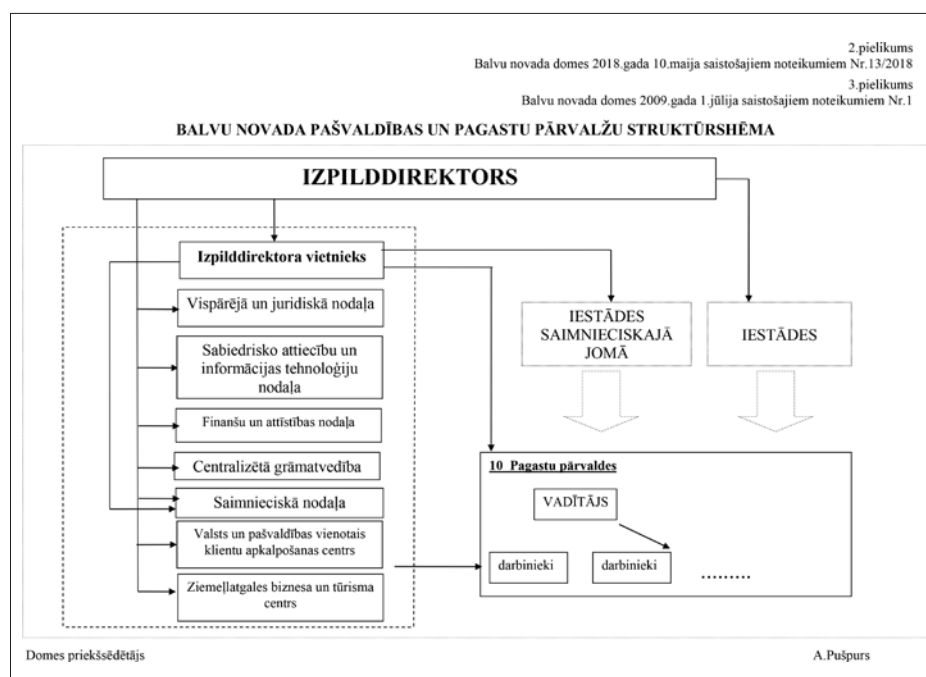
2.pielikums
Balvu novada domes 2018.gada 10.maija saistošajiem noteikumiem Nr.13/2018

3.pielikums
Balvu novada domes 2009.gada 1.jūlija saistošajiem noteikumiem Nr.1

BALVU NOVADA PAŠVALDĪBAS UN PAGASTU PĀRVALŽU STRUKTŪRSHĒMA

IZPILDDIREKTORS

Izpilddirektora vietnieks

Vispārējā un juridiskā nodaļa

Sabiedrisko attiecību un informācijas tehnoloģiju nodaļa

Finanšu un attīstības nodaļa

Centralizētā grāmatvedība

Saimnieciskā nodaļa

Valsts un pašvaldības vienotais klientu apkalpošanas centrs

Ziemeļlatgales biznesa un tūrisma centrs

IESTĀDES SAIMNIECISKAJĀ JOMĀ

IESTĀDES

10 Pagastu pārvaldes

VADĪTĀJS

darbinieki

darbinieki

........

Domes priekšsēdētājs

A.Pušpurs